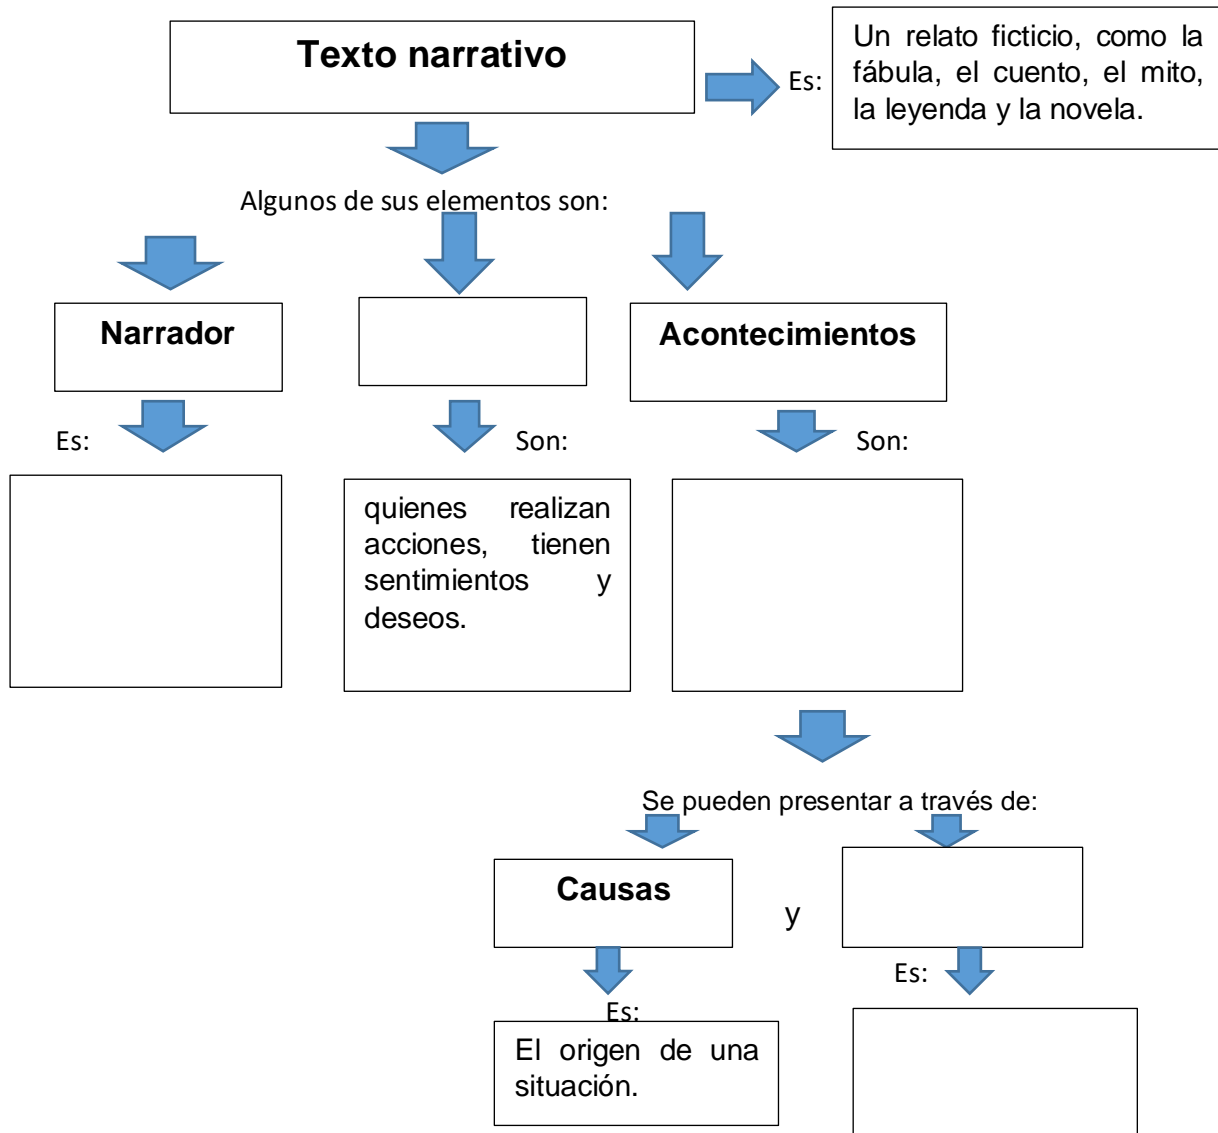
Texto narrativo

Es:

Un relato ficticio, como la fábula, el cuento, el mito, la leyenda y la novela.

Algunos de sus elementos son:

Narrador

Acontecimientos

Es:

Son:

Son:

quienes realizan acciones, tienen sentimientos y deseos.

Se pueden presentar a través de:

Causas

y

Es:

Es:

El origen de una situación.